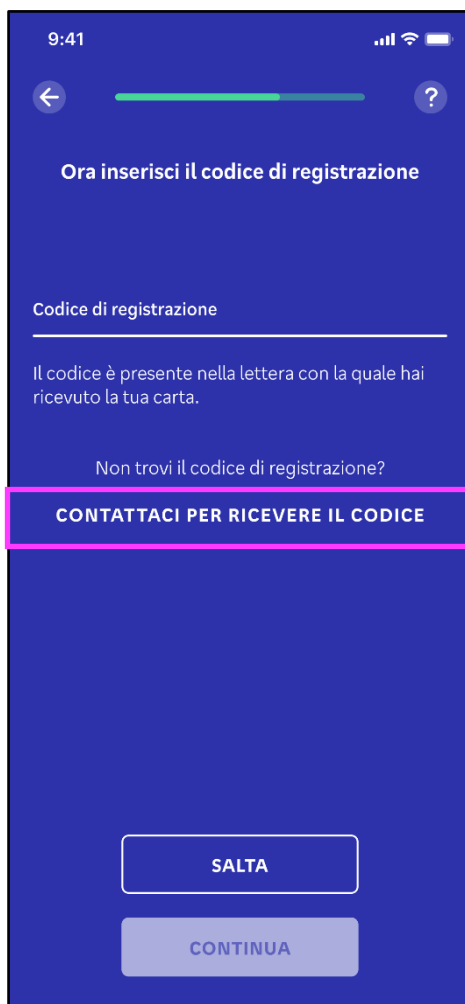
9:41

?

Ora inserisci il codice di registrazione

Codice di registrazione

Il codice è presente nella lettera con la quale hai ricevuto la tua carta.

Non trovi il codice di registrazione?

CONTATTACI PER RICEVERE IL CODICE

SALTA

CONTINUA